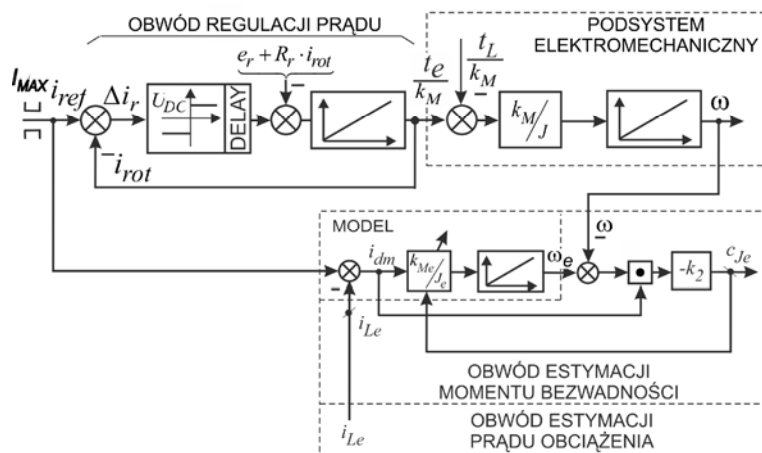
OBWÓD REGULACJI PRĄDU

PODSYSTEM ELEKTROMECHANICZNY

$I_{MAX}$ $i_{ref}$ $\Delta i_r$ $U_{DC}$ DELAY $e_r + R_r \cdot i_{rot}$ $-$ $\frac{t_e}{k_M}$ $\frac{t_L}{k_M}$ $-$ $k_M/J$ $\omega$

$-i_{rot}$

MODEL

$-\omega$

$i_{dm}$ $k_{Me}/J_e$ $\omega_e$ $-k_2$ $c_{Je}$

$-$

$i_{Le}$

OBWÓD ESTYMACJI MOMENTU BEZWADNOŚCI

OBWÓD ESTYMACJI PRĄDU OBCIĄŻENIA

$i_{Le}$